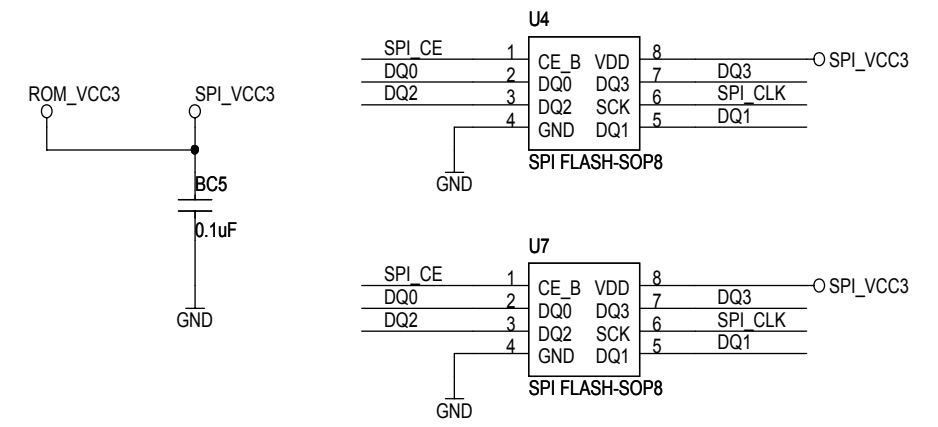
ROM_VCC3
SPI_VCC3
BC5
0.1uF
GND

U4
SPI_CE
DQ0
DQ2
1
2
3
4
CE_B
DQ0
DQ2
GND
VDD
DQ3
SCK
DQ1
8
7
6
5
SPI_VCC3
DQ3
SPI_CLK
DQ1
SPI FLASH-SOP8
GND

U7
SPI_CE
DQ0
DQ2
1
2
3
4
CE_B
DQ0
DQ2
GND
VDD
DQ3
SCK
DQ1
8
7
6
5
SPI_VCC3
DQ3
SPI_CLK
DQ1
SPI FLASH-SOP8
GND